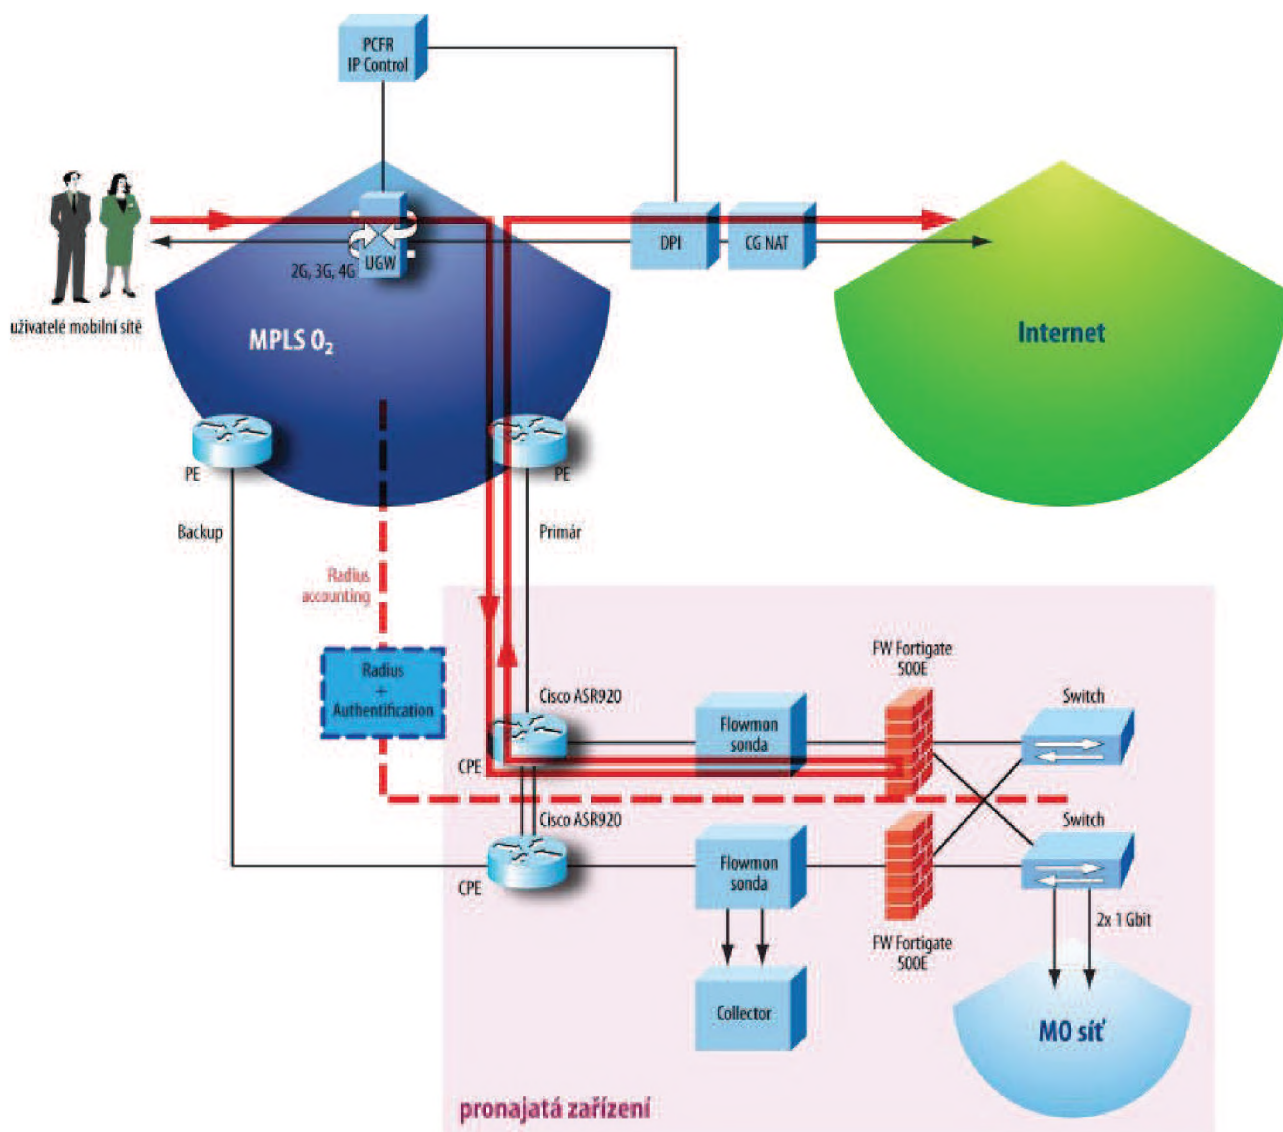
PCFR
IP Control

uživatelé mobilní sítě

2G, 3G, 4G UGW

DPI

CG NAT

Internet

MPLS $O_2$

PE

PE

Backup

Primár

Radius
accounting

Radius
+
Authentification

Cisco ASR920

CPE

Flowmon
sonda

FW Fortigate
500E

Switch

Cisco ASR920

CPE

Flowmon
sonda

Switch

FW Fortigate
500E

2x 1 Gbit

Collector

MO síť

pronajatá zařízení